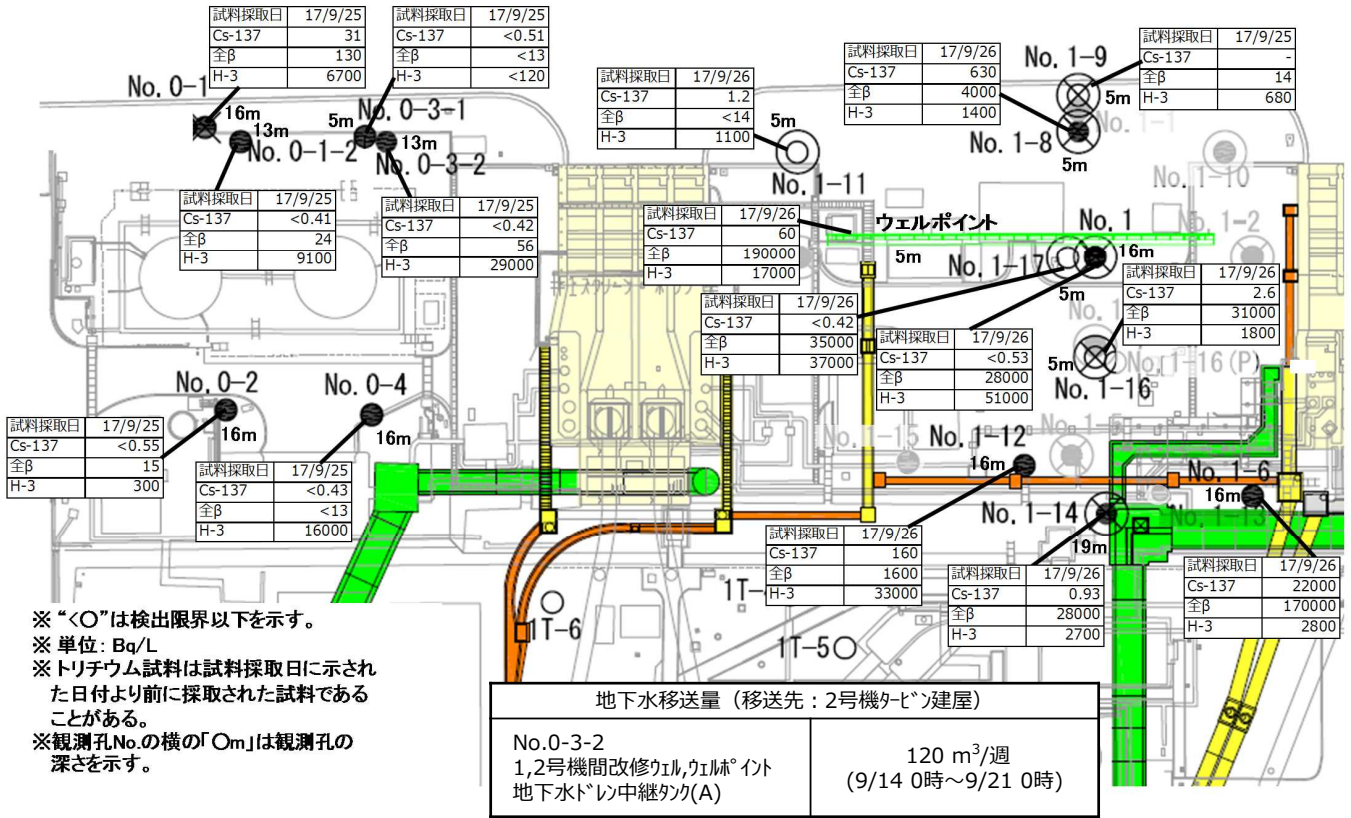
| 試料採取日 | 17/9/25 |
|---|---|
| Cs-137 | 31 |
| 全β | 130 |
| H-3 | 6700 |

| 試料採取日 | 17/9/25 |
|---|---|
| Cs-137 | <0.51 |
| 全β | <13 |
| H-3 | <120 |

No. 0-1
16m
13m
No. 0-1-2
5m
No. 0-3-1
13m
No. 0-3-2

| 試料採取日 | 17/9/26 |
|---|---|
| Cs-137 | 1.2 |
| 全β | <14 |
| H-3 | 1100 |

5m
No. 1-11

| 試料採取日 | 17/9/26 |
|---|---|
| Cs-137 | 630 |
| 全β | 4000 |
| H-3 | 1400 |

No. 1-9
5m
No. 1-8
5m

| 試料採取日 | 17/9/25 |
|---|---|
| Cs-137 | - |
| 全β | 14 |
| H-3 | 680 |

No. 1-1
No. 1-10
No. 1-2

| 試料採取日 | 17/9/25 |
|---|---|
| Cs-137 | <0.41 |
| 全β | 24 |
| H-3 | 9100 |

| 試料採取日 | 17/9/25 |
|---|---|
| Cs-137 | <0.42 |
| 全β | 56 |
| H-3 | 29000 |

| 試料採取日 | 17/9/26 |
|---|---|
| Cs-137 | 60 |
| 全β | 190000 |
| H-3 | 17000 |

ウェルポイント
No. 1
16m
5m
No. 1-17
5m

| 試料採取日 | 17/9/26 |
|---|---|
| Cs-137 | 2.6 |
| 全β | 31000 |
| H-3 | 1800 |

| 試料採取日 | 17/9/26 |
|---|---|
| Cs-137 | <0.42 |
| 全β | 35000 |
| H-3 | 37000 |

| 試料採取日 | 17/9/26 |
|---|---|
| Cs-137 | <0.53 |
| 全β | 28000 |
| H-3 | 51000 |

5m
No. 1-16(P)
No. 1-16

No. 0-2
No. 0-4
16m
16m

| 試料採取日 | 17/9/25 |
|---|---|
| Cs-137 | <0.55 |
| 全β | 15 |
| H-3 | 300 |

| 試料採取日 | 17/9/25 |
|---|---|
| Cs-137 | <0.43 |
| 全β | <13 |
| H-3 | 16000 |

No. 1-15
No. 1-12
16m
No. 1-6
16m
No. 1-14
No. 1-13
19m

| 試料採取日 | 17/9/26 |
|---|---|
| Cs-137 | 160 |
| 全β | 1600 |
| H-3 | 33000 |

| 試料採取日 | 17/9/26 |
|---|---|
| Cs-137 | 0.93 |
| 全β | 28000 |
| H-3 | 2700 |

| 試料採取日 | 17/9/26 |
|---|---|
| Cs-137 | 22000 |
| 全β | 170000 |
| H-3 | 2800 |

1T-6
1T-
1T-5

※"<○"は検出限界以下を示す。
※ 単位: Bq/L
※トリチウム試料は試料採取日に示された日付より前に採取された試料であることがある。
※観測孔No.の横の「○m」は観測孔の深さを示す。

| 地下水移送量（移送先：2号機ﾀｰﾋﾞﾝ建屋） | |
|---|---|
| No.0-3-2<br>1,2号機間改修ｳｪﾙ,ｳｪﾙﾎﾟｲﾝﾄ<br>地下水ﾄﾞﾚﾝ中継ﾀﾝｸ(A) | 120 $m^3$/週<br>(9/14 0時～9/21 0時) |